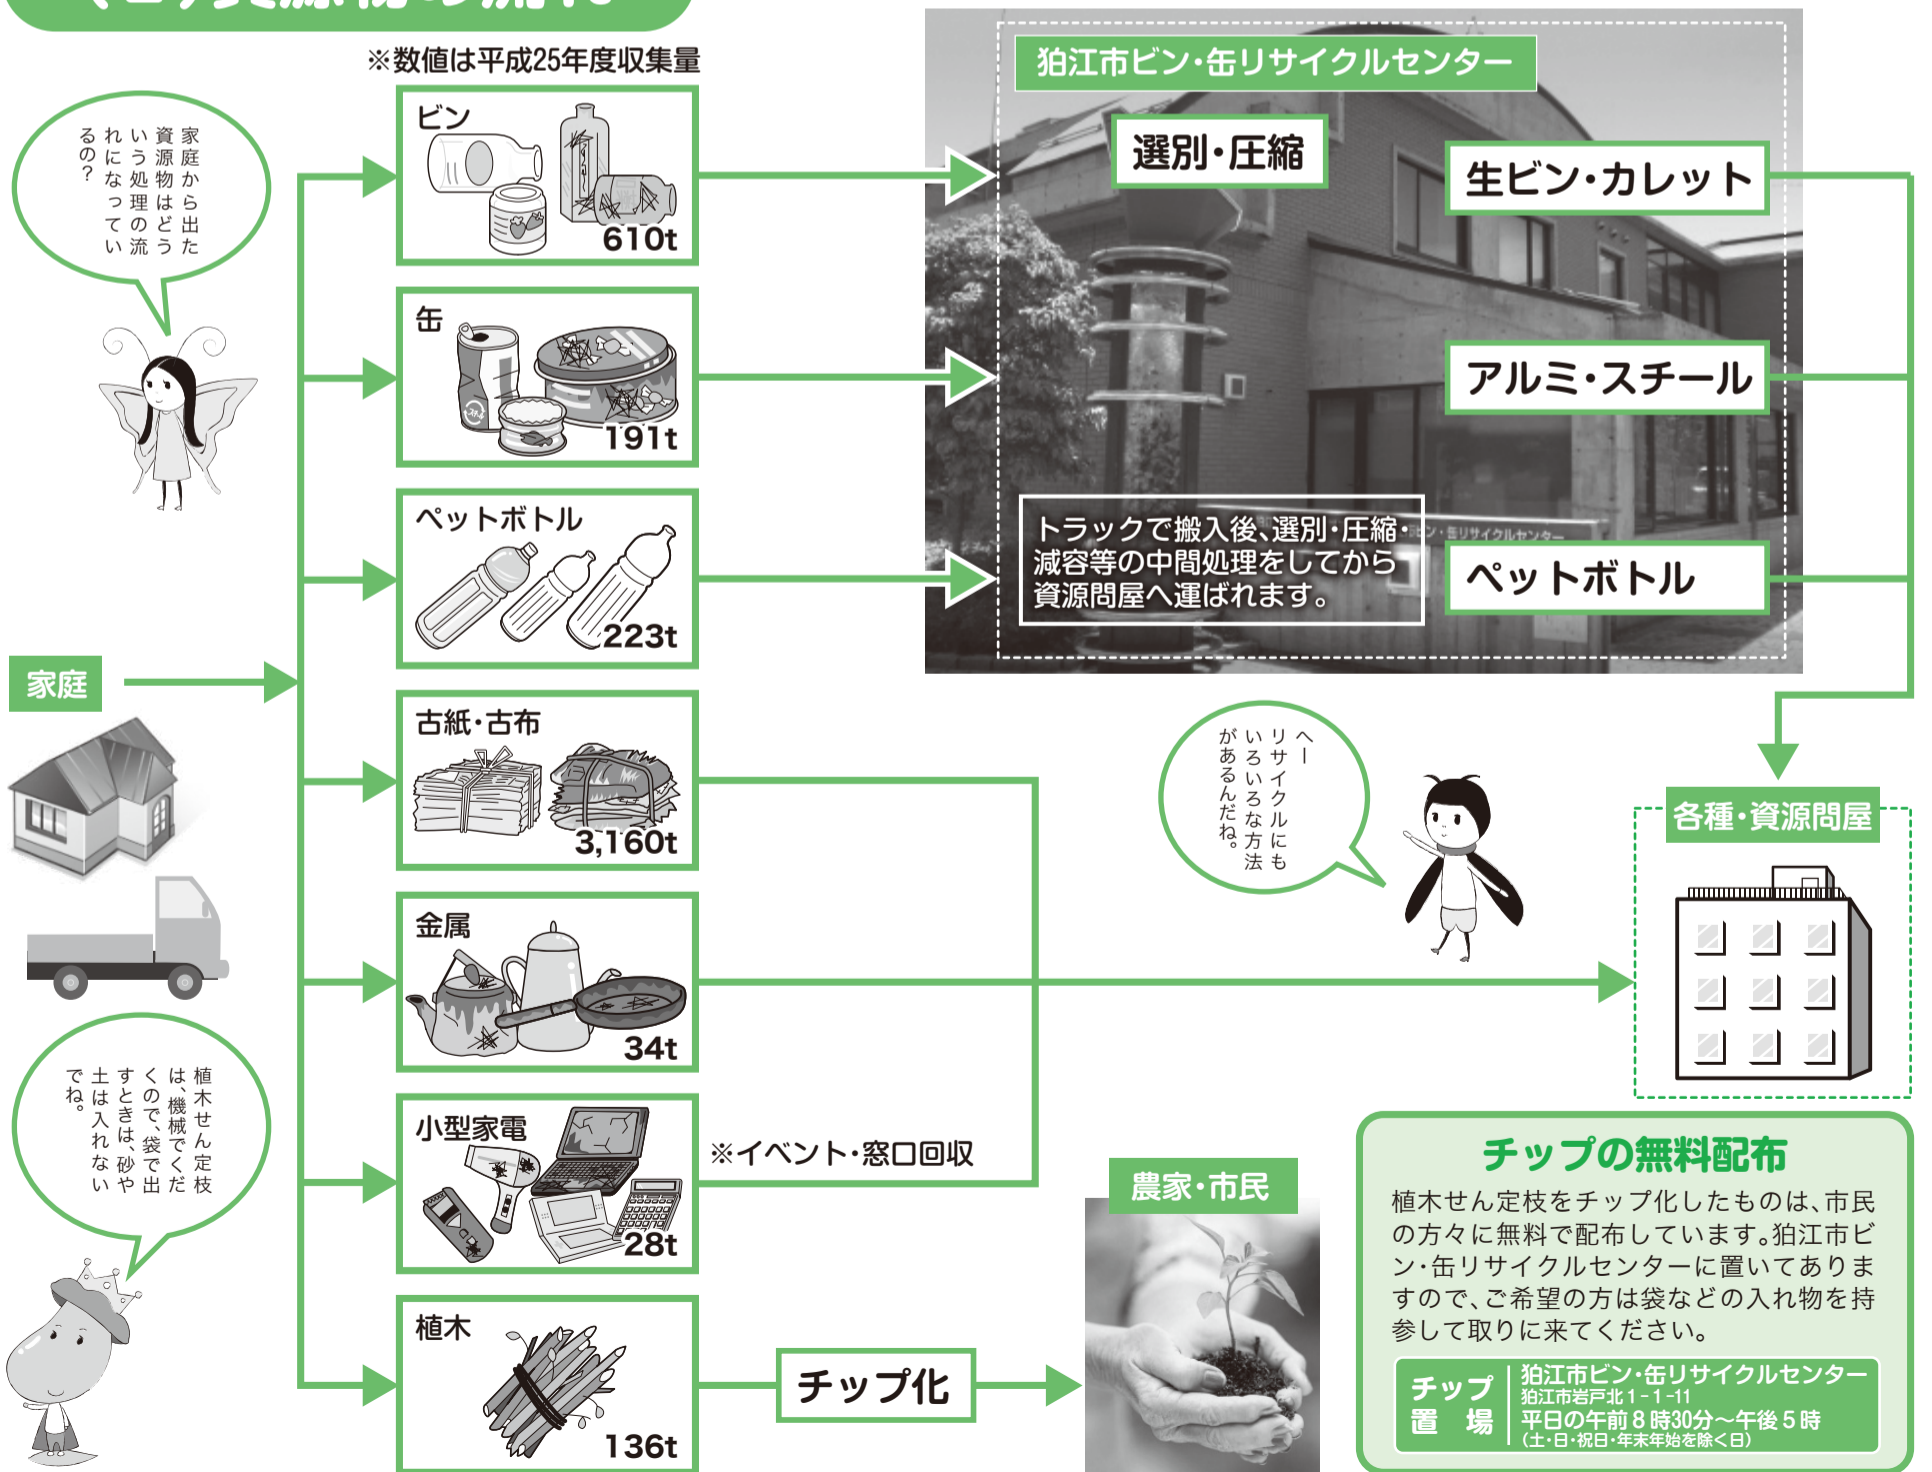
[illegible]

※数値は平成25年度収集量

家庭から出た資源物はどういう処理の流れになっているの?

家庭

ビン
610t

缶
191t

ペットボトル
223t

古紙・古布
3,160t

金属
34t

小型家電
28t

※イベント・窓口回収

植木
136t

植木せん定枝は、機械でくだくので、袋で出すときは、砂や土は入れないでね。

狛江市ビン・缶リサイクルセンター

選別・圧縮

生ビン・カレット

アルミ・スチール

トラックで搬入後、選別・圧縮・減容等の中間処理をしてから資源問屋へ運ばれます。

ペットボトル

へーリサイクルにもいろいろな方法があるんだね。

各種・資源問屋

チップ化

農家・市民

チップの無料配布

植木せん定枝をチップ化したものは、市民の方々に無料で配布しています。狛江市ビン・缶リサイクルセンターに置いてありますので、ご希望の方は袋などの入れ物を持参して取りに来てください。

チップ置場
狛江市ビン・缶リサイクルセンター
狛江市岩戸北1-1-11
平日の午前8時30分～午後5時
(土・日・祝日・年末年始を除く日)